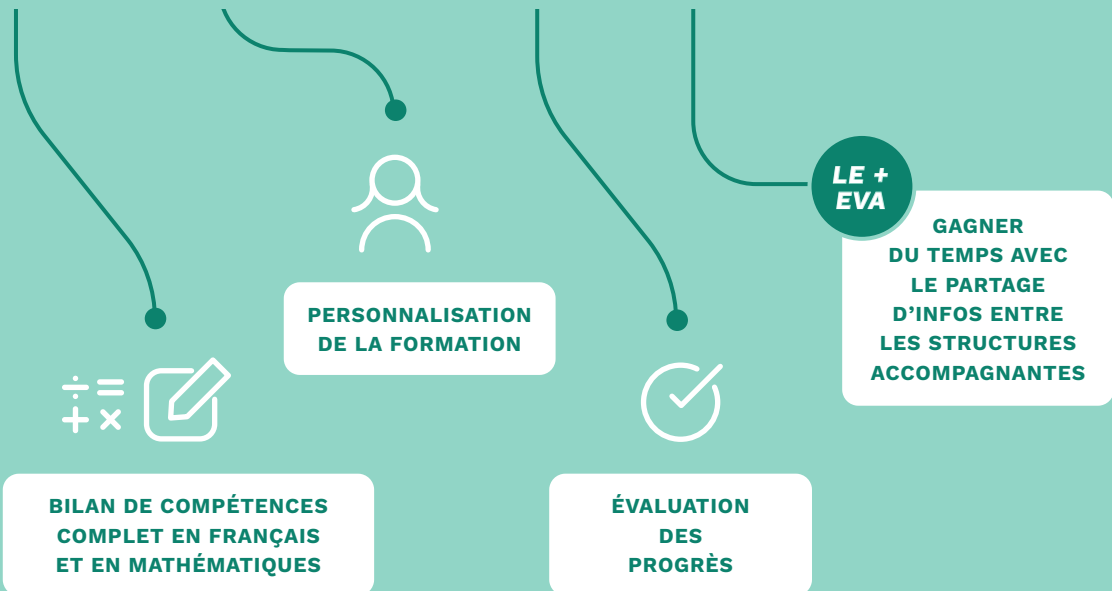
PERSONNALISATION DE LA FORMATION

LE + EVA

GAGNER DU TEMPS AVEC LE PARTAGE D'INFOS ENTRE LES STRUCTURES ACCOMPAGNANTES

BILAN DE COMPÉTENCES COMPLET EN FRANÇAIS ET EN MATHÉMATIQUES

ÉVALUATION DES PROGRÈS